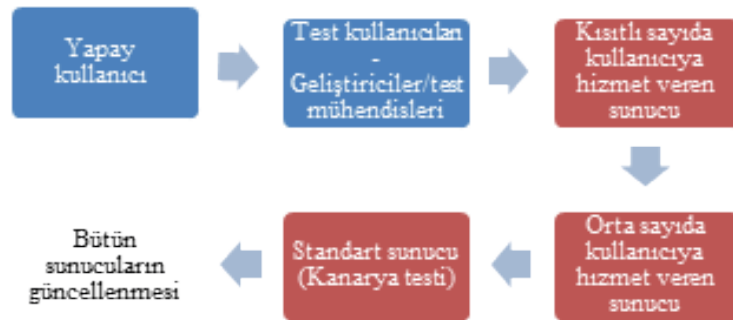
Yapay kullanıcı

Test kullanıcıları - Geliştiriciler/test mühendisleri

Kısıtlı sayıda kullanıcıya hizmet veren sunucu

Orta sayıda kullanıcıya hizmet veren sunucu

Standart sunucu (Kanarya testi)

Bütün sunucuların güncellenmesi